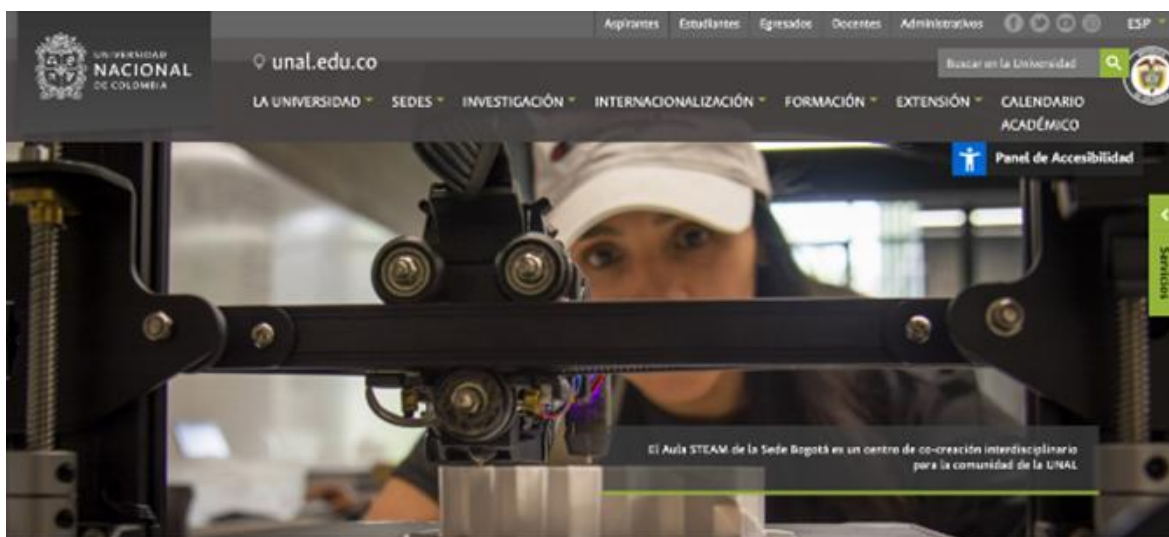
Aspirantes Estudiantes Egresados Docentes Administrativos ESP

UNIVERSIDAD NACIONAL DE COLOMBIA

unal.edu.co

Buscar en la Universidad

LA UNIVERSIDAD SEDES INVESTIGACIÓN INTERNACIONALIZACIÓN FORMACIÓN EXTENSIÓN CALENDARIO ACADÉMICO

Panel de Accesibilidad

Servicios

El Aula STEAM de la Sede Bogotá es un centro de co-creación interdisciplinario para la comunidad de la UNAL